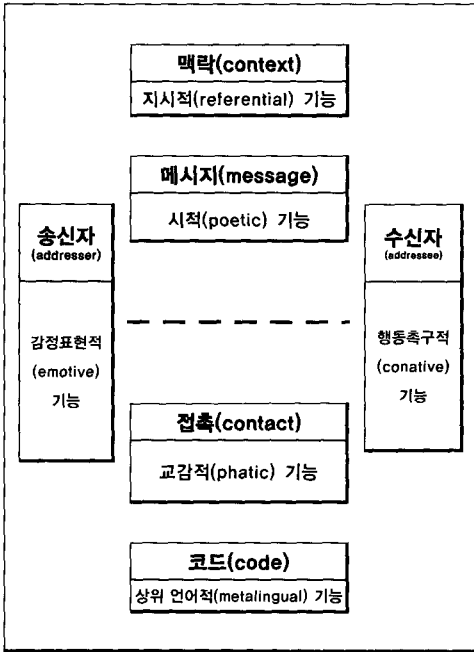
맥락(context)
지시적(referential) 기능

메시지(message)
시적(poetic) 기능

송신자
(addresser)
감정표현적
(emotive)
기능

수신자
(addressee)
행동촉구적
(conative)
기능

접촉(contact)
교감적(phatic) 기능

코드(code)
상위 언어적(metalingual) 기능